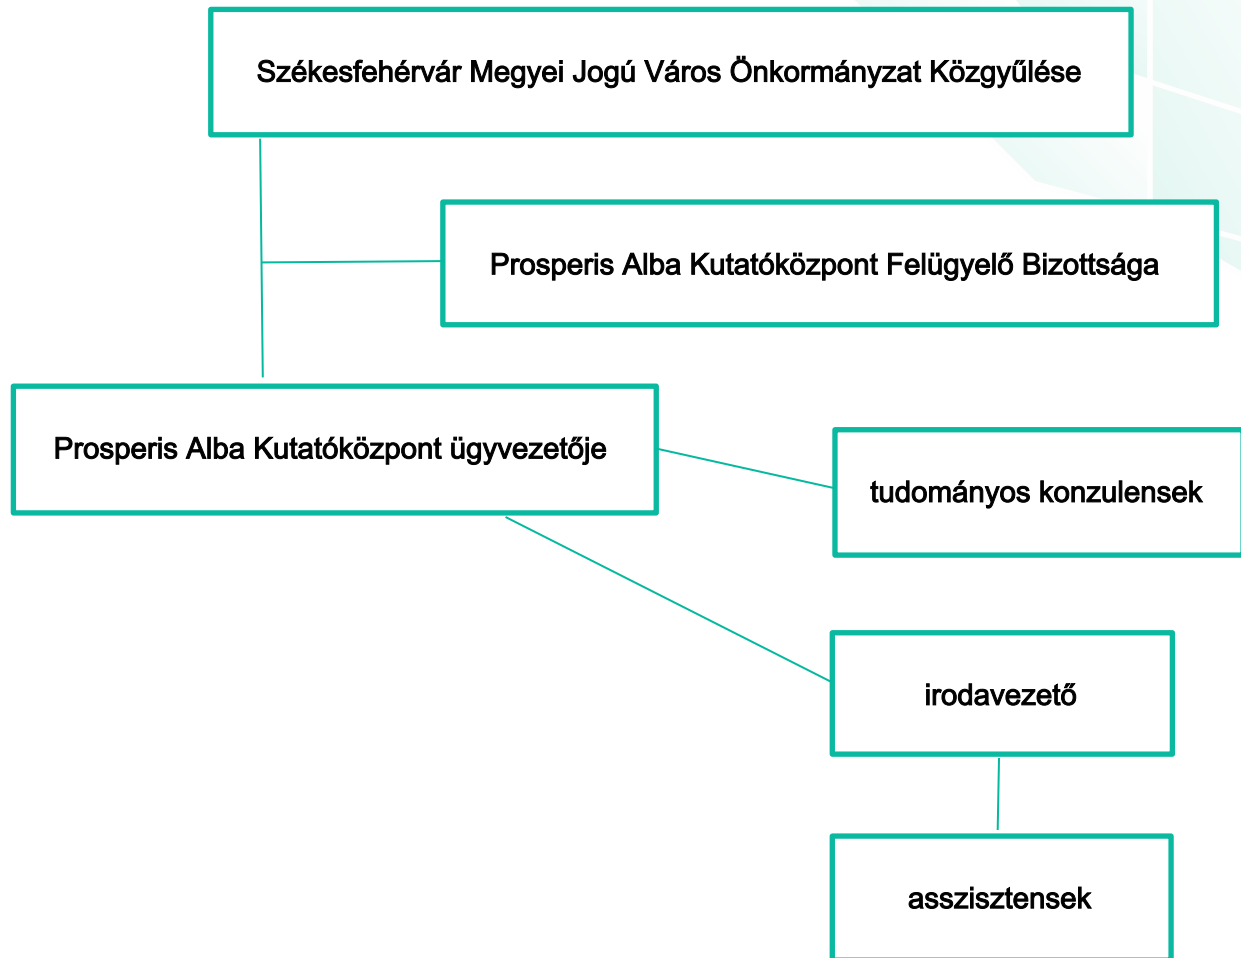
Székesfehérvár Megyei Jogú Város Önkormányzat Közgyűlése

Prosperis Alba Kutatóközpont Felügyelő Bizottsága

Prosperis Alba Kutatóközpont ügyvezetője

tudományos konzulensek

irodavezető

asszisztensek